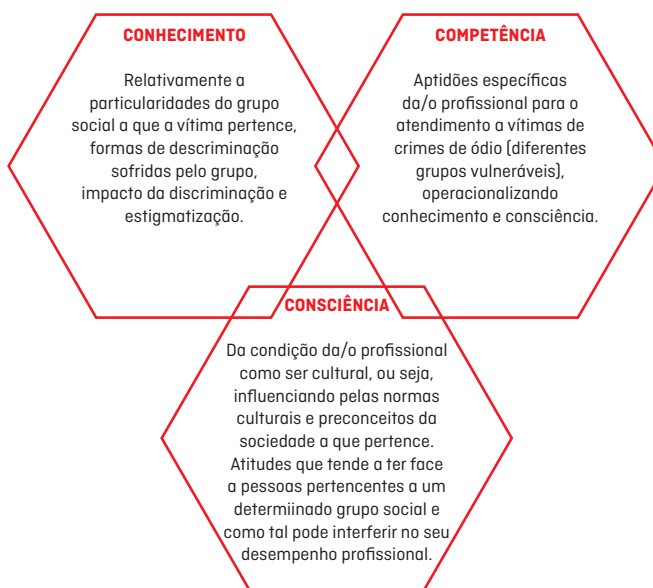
CONHECIMENTO

Relativamente a particularidades do grupo social a que a vítima pertence, formas de descriminação sofridas pelo grupo, impacto da discriminação e estigmatização.

COMPETÊNCIA

Aptidões específicas da/o profissional para o atendimento a vítimas de crimes de ódio (diferentes grupos vulneráveis), operacionalizando conhecimento e consciência.

CONSCIÊNCIA

Da condição da/o profissional como ser cultural, ou seja, influenciando pelas normas culturais e preconceitos da sociedade a que pertence. Atitudes que tende a ter face a pessoas pertencentes a um determiinado grupo social e como tal pode interferir no seu desempenho profissional.